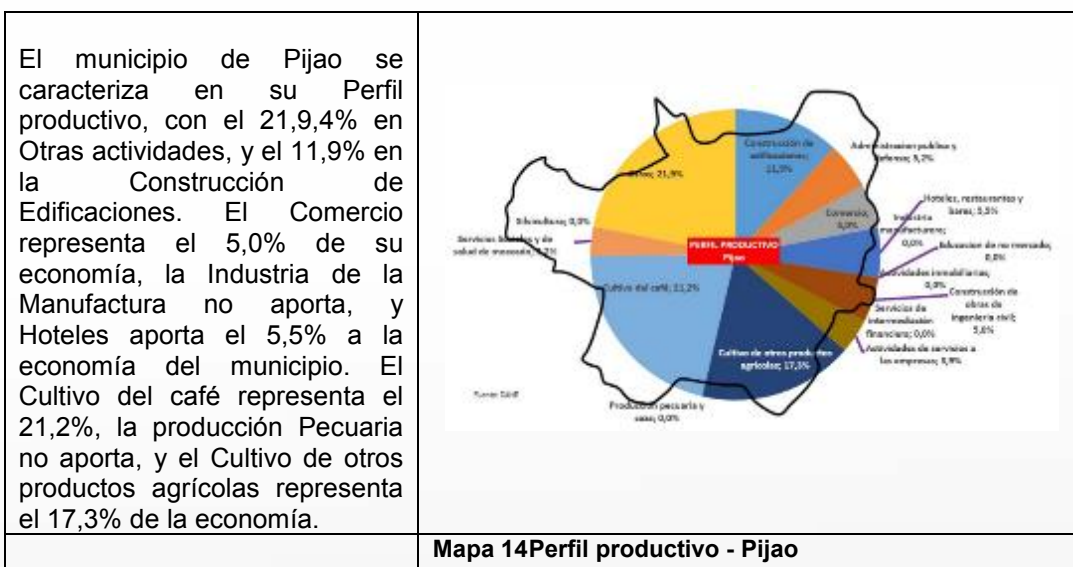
| El municipio de Pijao se caracteriza en su Perfil productivo, con el 21,9,4% en Otras actividades, y el 11,9% en la Construcción de Edificaciones. El Comercio representa el 5,0% de su economía, la Industria de la Manufactura no aporta, y Hoteles aporta el 5,5% a la economía del municipio. El Cultivo del café representa el 21,2%, la producción Pecuaria no aporta, y el Cultivo de otros productos agrícolas representa el 17,3% de la economía. | Construcción de edificaciones; 11,9% Administracion publica y defensa; 5,2% Hoteles, restaurantes y bares; 5,5% Comercio; 5,0% Industria manufacturera; 0,0% Educacion de no mercado; 0,0% Otros; 21,9% Silvicultura; 0,0% Servicios sociales y de salud de mercado; 4,2% PERFIL PRODUCTIVO Pijao Actividades inmobiliarias; 0,0% Construcción de obras de ingenieria civil; 5,6% Servicios de intermediación financiera; 0,0% Actividades de servicios a las empresas; 3,9% Cultivo del café; 21,2% Cultivo de otros productos agrícolas; 17,3% Producción pecuaria y caza; 0,0% Fuente: DANE |
|---|---|
| | Mapa 14Perfil productivo - Pijao |